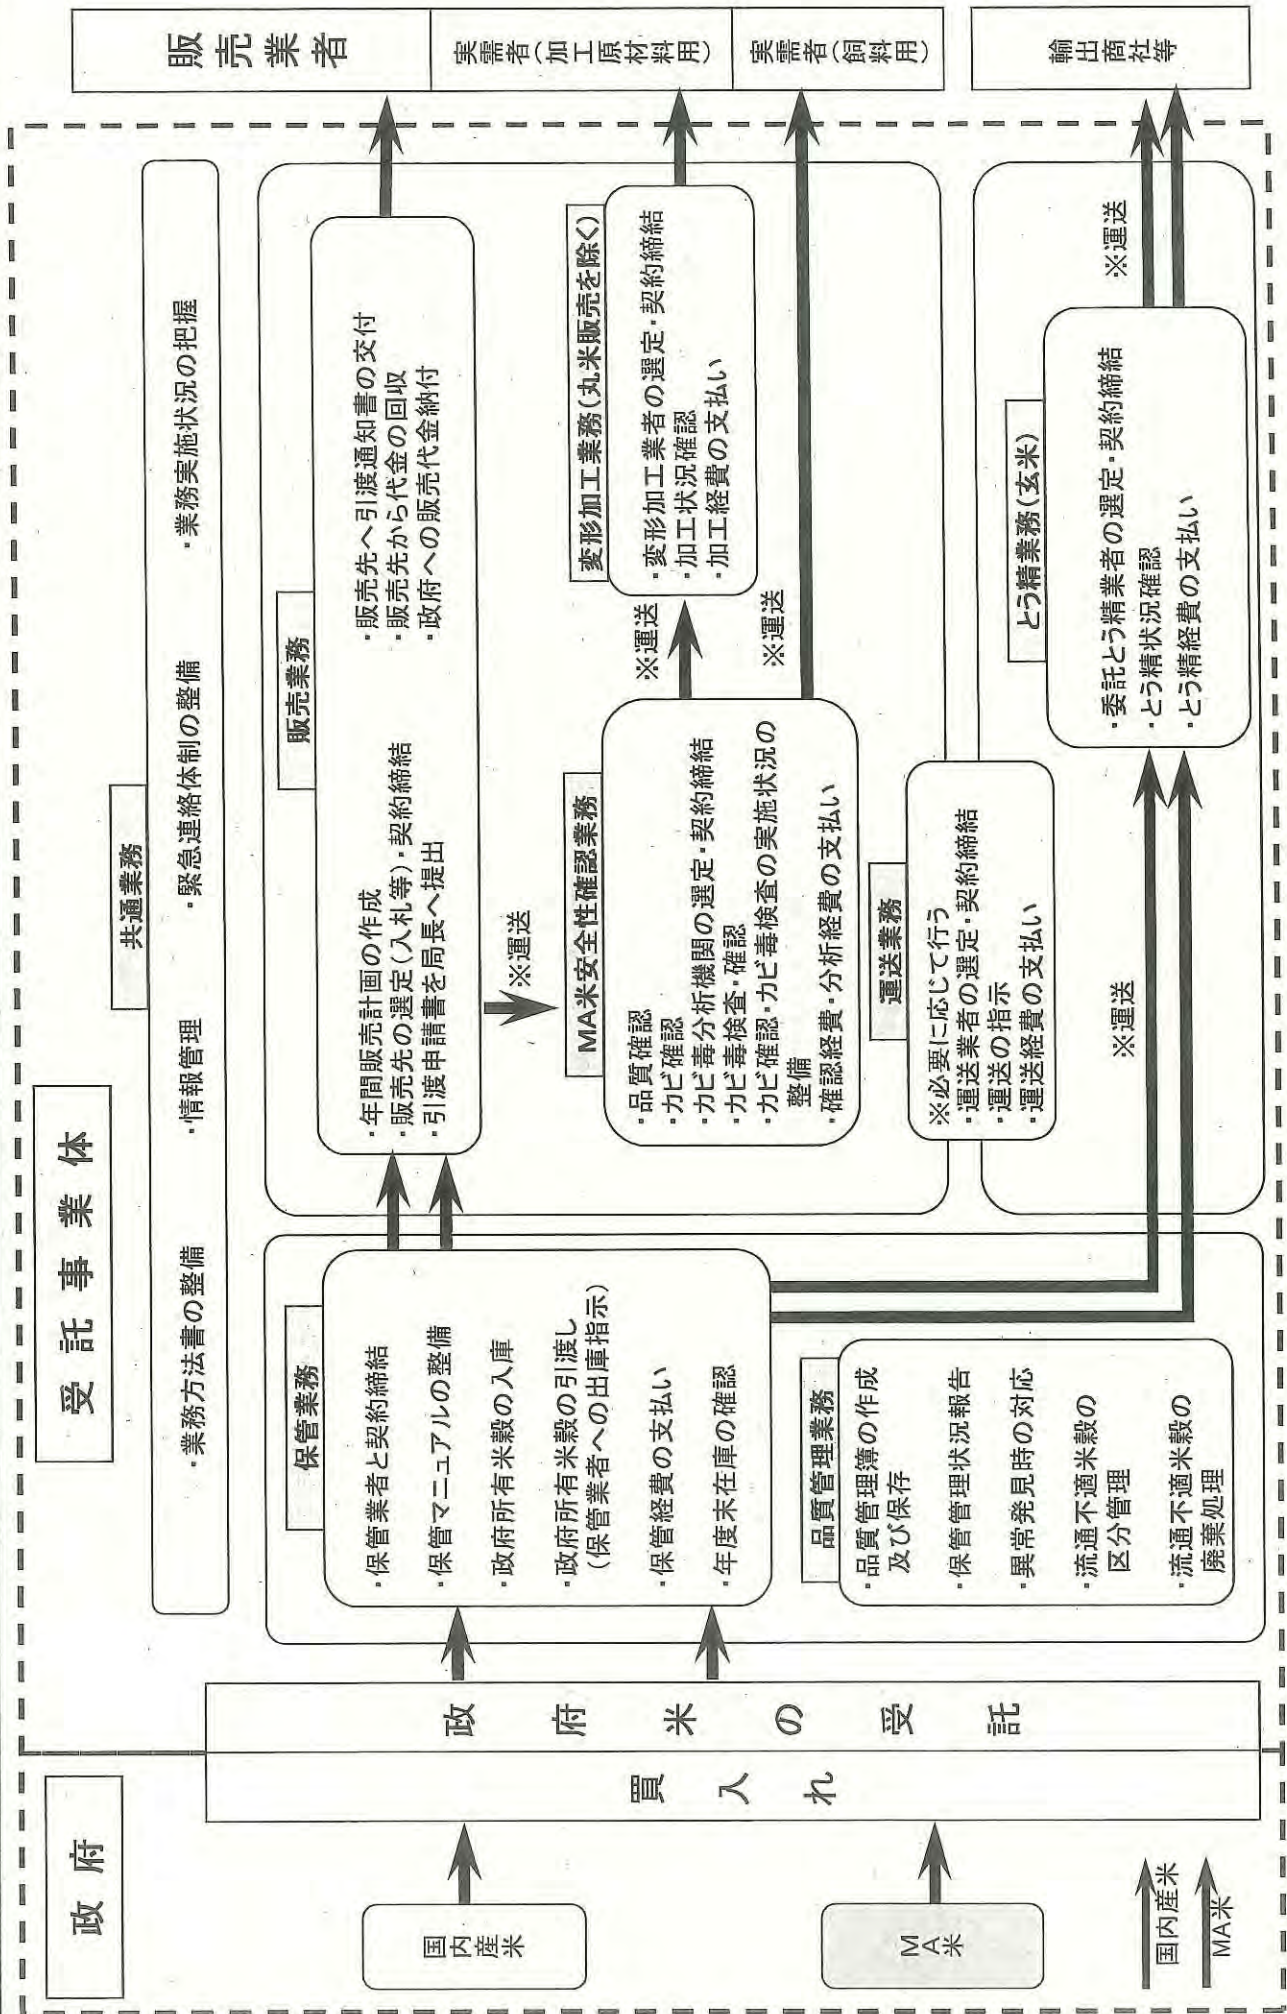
販売業者

実需者(加工原材料用)

実需者(飼料用)

輸出商社等

受託事業体

共通業務

・業務方法書の整備
・情報管理
・緊急連絡体制の整備
・業務実施状況の把握

販売業務

・年間販売計画の作成
・販売先の選定(入札等)・契約締結
・引渡申請を局長へ提出
・販売先へ引渡通知書の交付
・販売先から代金の回収
・政府への販売代金納付

※運送

MA米安全性確認業務

・品質確認
・カビ確認
・カビ毒分析機関の選定・契約締結
・カビ毒検査・確認
・カビ確認・カビ毒検査の実施状況の整備
・確認経費・分析経費の支払い

※運送

※運送

変形加工業務(丸米販売を除く)

・変形加工業者の選定・契約締結
・加工状況確認
・加工経費の支払い

運送業務

※必要に応じて行う
・運送業者の選定・契約締結
・運送の指示
・運送経費の支払い

とう精業務(玄米)

・委託とう精業者の選定・契約締結
・とう精状況確認
・とう精経費の支払い

※運送

※運送

保管業務

・保管業者と契約締結
・保管マニュアルの整備
・政府所有米穀の入庫
・政府所有米穀の引渡し(保管業者への出庫指示)
・保管経費の支払い
・年度末在庫の確認

品質管理業務

・品質管理簿の作成及び保存
・保管管理状況報告
・異常発見時の対応
・流通不適米穀の区分管理
・流通不適米穀の廃棄処理

政府米の受託

政府

買入れ

国内産米

MA米

国内産米

MA米